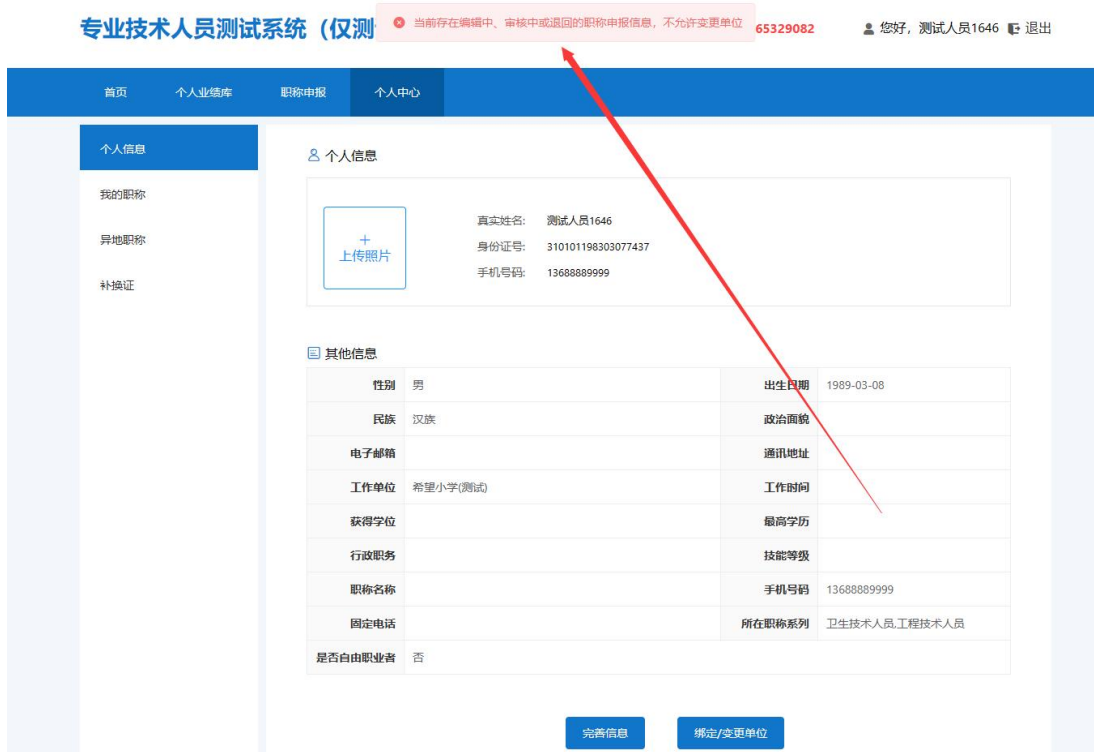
专业技术人员测试系统（仅测 65329082 当前存在编辑中、审核中或退回的职称申报信息，不允许变更单位

您好，测试人员1646 退出

首页 个人业绩库 职称申报 个人中心

个人信息
我的职称
异地职称
补换证

个人信息

+
上传照片

真实姓名: 测试人员1646
身份证号: 310101198303077437
手机号码: 13688889999

其他信息

| | | | |
|---|---|---|---|
| 性别 | 男 | 出生日期 | 1989-03-08 |
| 民族 | 汉族 | 政治面貌 | |
| 电子邮箱 | | 通讯地址 | |
| 工作单位 | 希望小学(测试) | 工作时间 | |
| 获得学位 | | 最高学历 | |
| 行政职务 | | 技能等级 | |
| 职称名称 | | 手机号码 | 13688889999 |
| 固定电话 | | 所在职称系列 | 卫生技术人员,工程技术人员 |
| 是否自由职业者 | 否 | | |

完善信息 绑定/变更单位